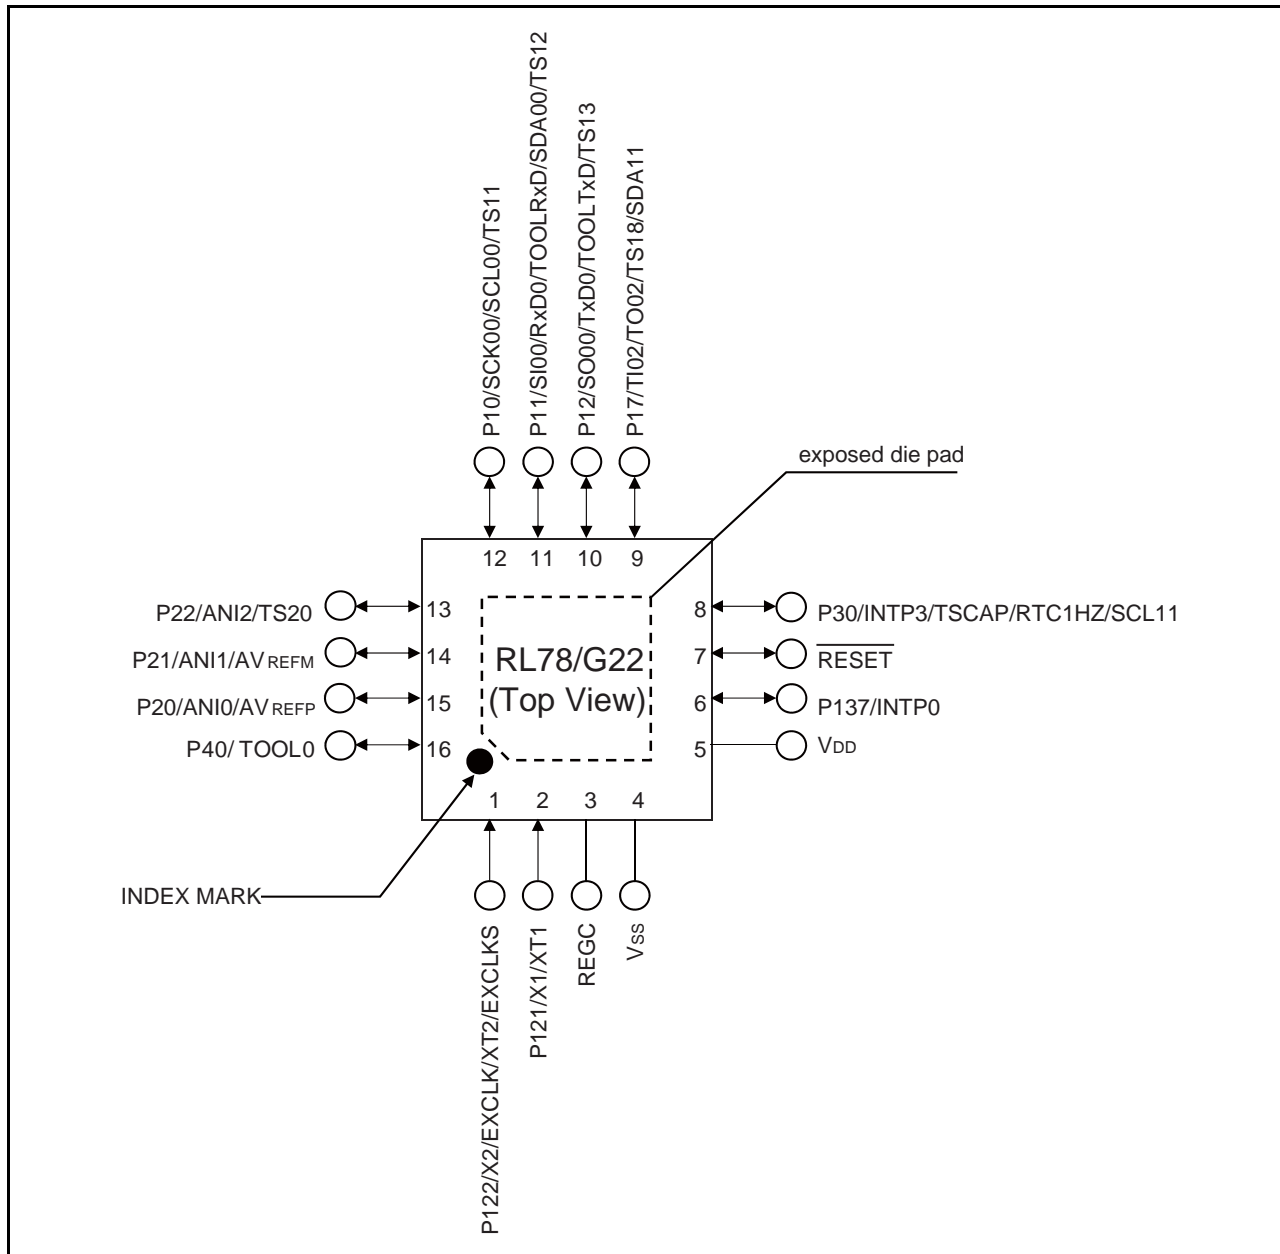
P10/SCK00/SCL00/TS11
P11/SI00/RxD0/TOOLRxD/SDA00/TS12
P12/SO00/TxD0/TOOLTxD/TS13
P17/TI02/TO02/TS18/SDA11

exposed die pad

12 11 10 9

P22/ANI2/TS20 13
P21/ANI1/AV$_{REFM}$ 14
P20/ANI0/AV$_{REFP}$ 15
P40/ TOOL0 16

RL78/G22
(Top View)

8 P30/INTP3/TSCAP/RTC1HZ/SCL11
7 $\overline{RESET}$
6 P137/INTP0
5 V$_{DD}$

INDEX MARK

1 2 3 4

P122/X2/EXCLK/XT2/EXCLKS
P121/X1/XT1
REGC
V$_{SS}$